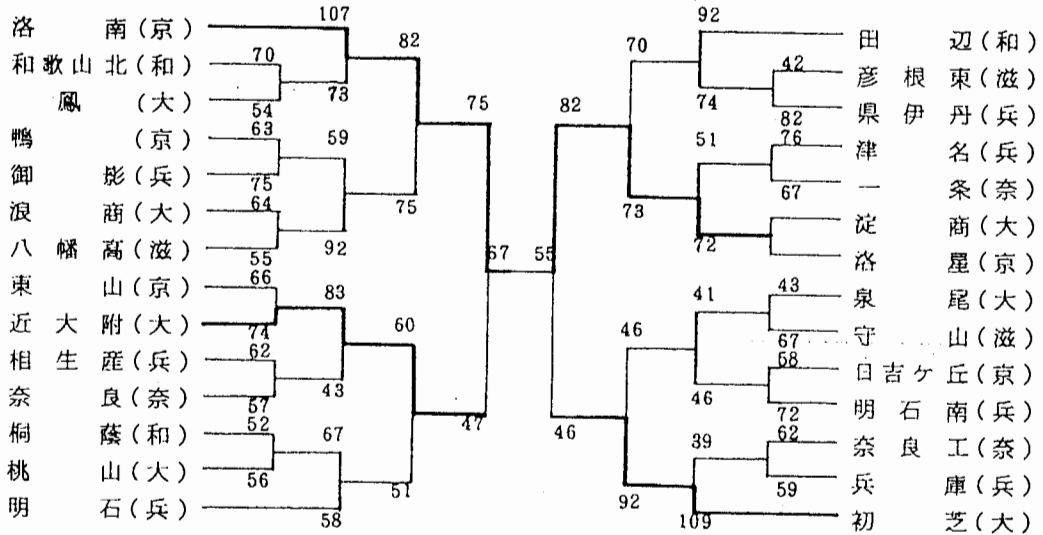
洛南(京)
和歌山北(和)
鳳(大)
鴨(京)
御影(兵)
浪商(大)
八幡高(滋)
東山(京)
近大附(大)
相生産(兵)
奈良(奈)
桐蔭(和)
桃山(大)
明石(兵)

107
70
73
54
82
63
59
75
64
75
55
92
75
66
83
74
62
43
57
60
52
67
56
51
58
47
67

田辺(和)
彦根東(滋)
県伊丹(兵)
津名(兵)
一条(奈)
淀商(大)
洛星(京)
泉尾(大)
守山(滋)
日吉ヶ丘(京)
明石南(兵)
奈良工(奈)
兵庫(兵)
初芝(大)

92
70
42
74
82
82
51
76
67
73
72
55
41
43
67
46
58
46
72
39
62
59
46
92
109